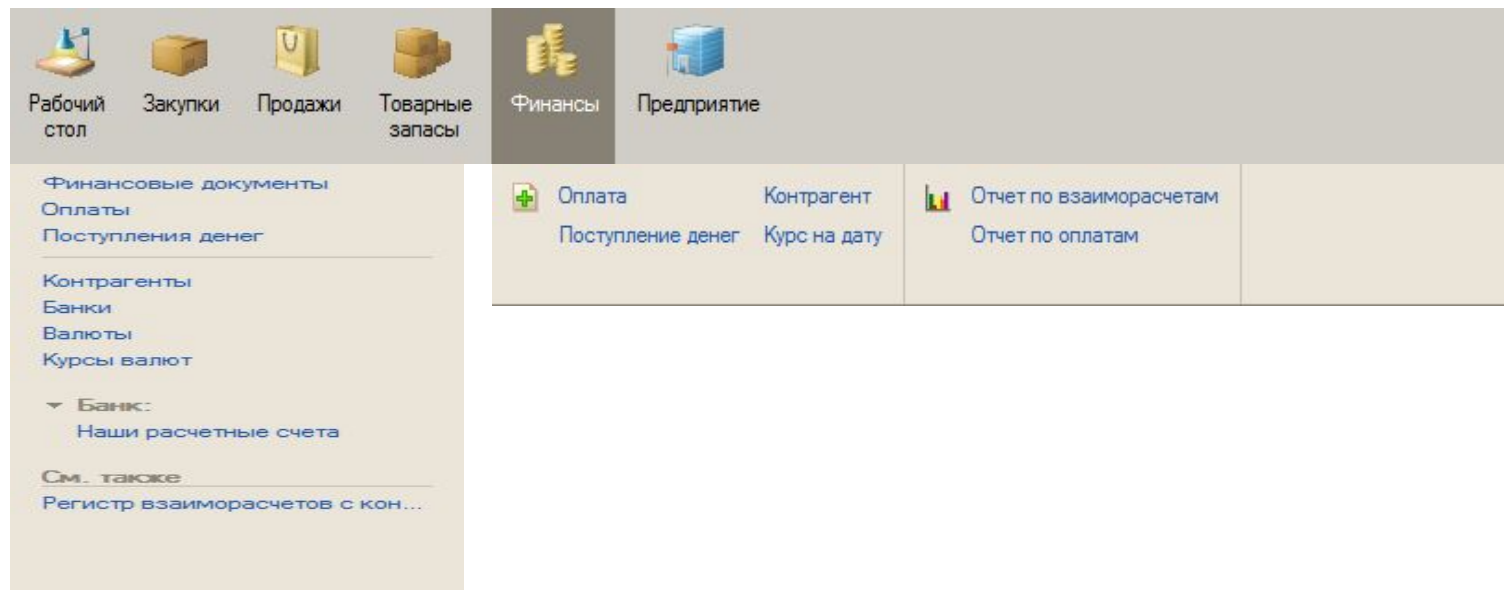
Рабочий стол
Закупки
Продажи
Товарные запасы
Финансы
Предприятие

Финансовые документы
Оплаты
Поступления денег

Контрагенты
Банки
Валюты
Курсы валют

Банк:
Наши расчетные счета

См. также
Регистр взаиморасчетов с кон...

Оплата
Поступление денег
Контрагент
Курс на дату
Отчет по взаиморасчетам
Отчет по оплатам